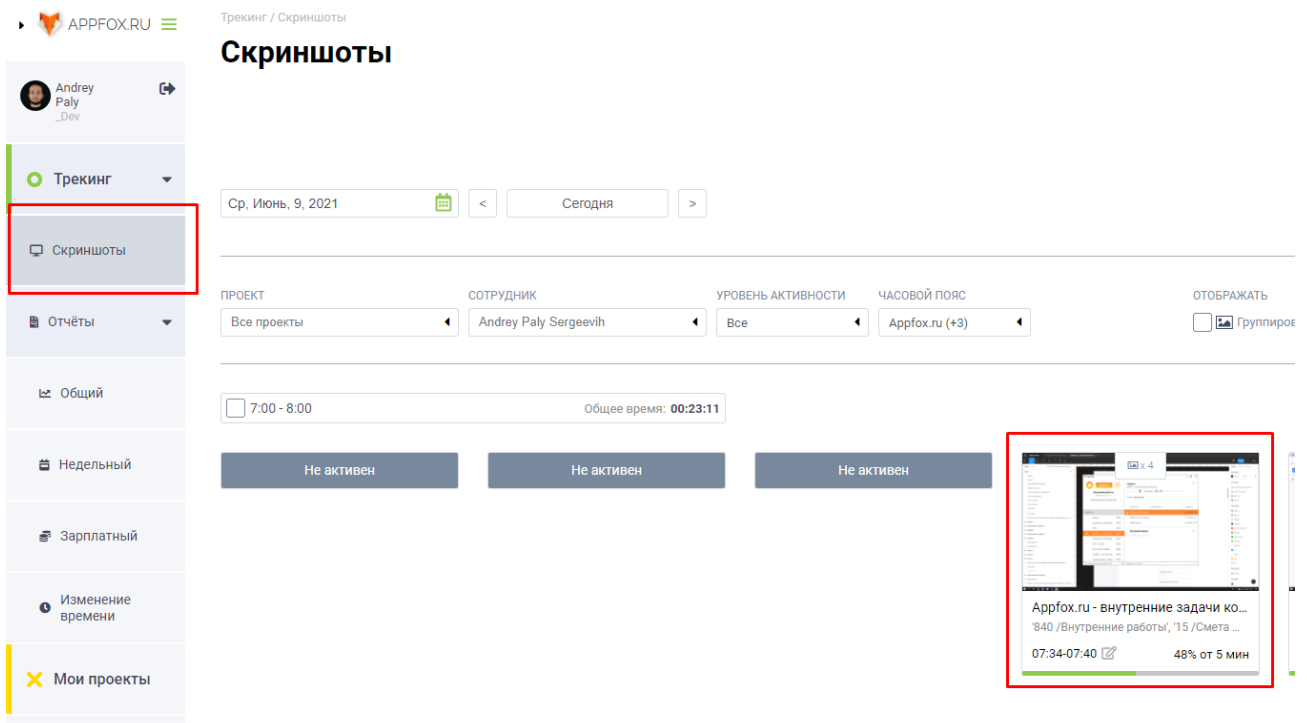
APPFOX.RU

Andrey Paly _Dev

Трекинг

Скриншоты

Отчёты

Общий

Недельный

Зарплатный

Изменение времени

Мои проекты

Трекинг / Скриншоты

Скриншоты

Ср, Июнь, 9, 2021

<

Сегодня

>

ПРОЕКТ
Все проекты

СОТРУДНИК
Andrey Paly Sergeevih

УРОВЕНЬ АКТИВНОСТИ
Все

ЧАСОВОЙ ПОЯС
Appfox.ru (+3)

ОТОБРАЖАТЬ
Группиров

7:00 - 8:00

Общее время: 00:23:11

Не активен

Не активен

Не активен

x 4

Appfox.ru - внутренние задачи ко...
'840 /Внутренние работы', '15 /Смета ...
07:34-07:40
48% от 5 мин